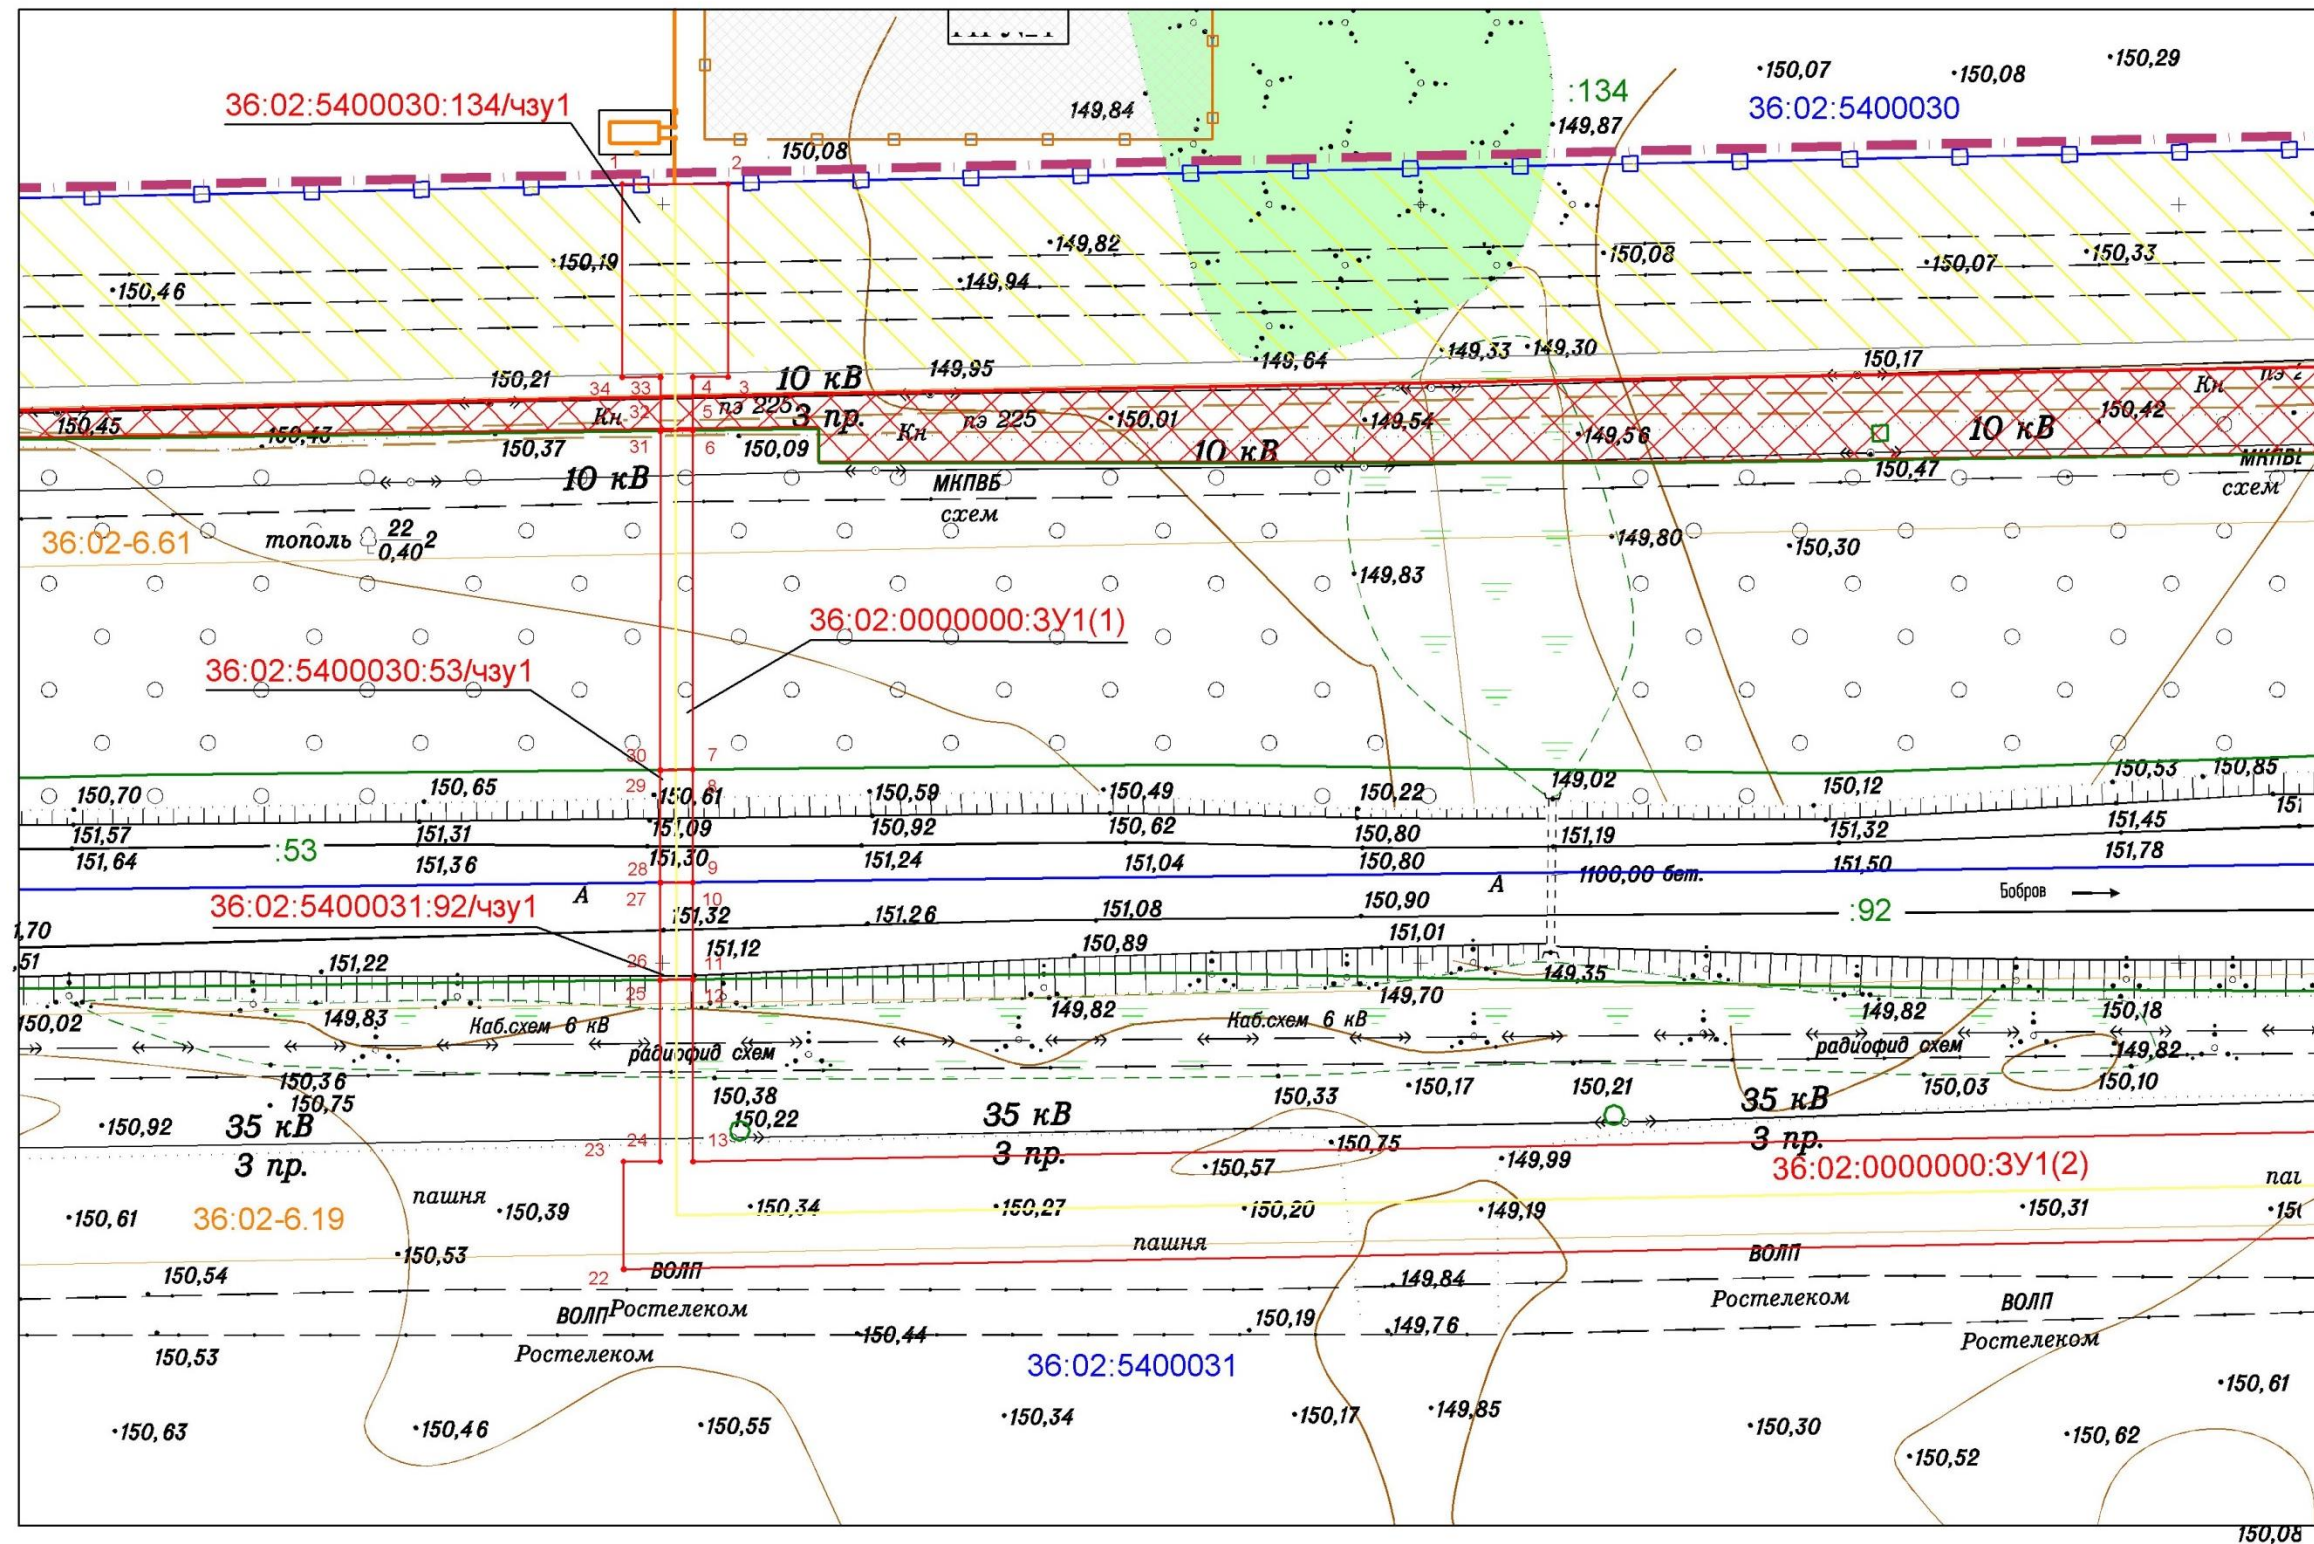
36:02:5400030:134/чзу1

149,84

:134

•150,07 •150,08 •150,29

36:02:5400030

•149,87

150,08

1 2

•150,19 •149,82

•150,46 •149,94

•150,08 •150,07 •150,33

•149,64 •149,33 •149,30

150,21 34 33 4 3 10 кВ 149,95 150,17

150,45 Кн 32 5 пэ 225 3 пр. Кн пэ 225 •150,01 •149,54 •149,56 150,42 Кн пэ 2

150,43 150,37 31 6 150,09 10 кВ 10 кВ

10 кВ МКПВБ 150,47 МКПВБ

схем схем

36:02-6.61 тополь $\frac{22}{0,40}2$

•149,80 •150,30

•149,83

36:02:0000000:ЗУ1(1)

36:02:5400030:53/чзу1

30 7

150,70 150,65 29 150,61 8 •150,59 •150,49 150,22 149,02 150,12 150,53 150,85

151,57 151,31 151,09 150,92 150,62 150,80 151,19 151,32 151,45

151,64 :53 151,36 28 151,30 9 151,24 151,04 150,80 151,50 151,78

А 27 10 А 1100,00 бет. Бобров

36:02:5400031:92/чзу1

151,32 151,26 151,08 150,90 :92

,70 151,12 150,89 151,01

,51 151,22 26 11 149,35

25 12 149,70

150,02 149,83 Каб.схем 6 кВ 149,82 Каб.схем 6 кВ 149,82 150,18

радиофид схем радиофид схем 149,82

150,36 150,38 150,33 •150,17 150,21 150,03 150,10

•150,92 150,75 35 кВ 150,22 35 кВ 35 кВ

3 пр. 23 24 13 3 пр. •150,75 3 пр.

•150,57 •149,99 36:02:0000000:ЗУ1(2)

пашня •150,39 па

•150,61 36:02-6.19 •150,34 •150,27 •150,20 •149,19 •150,31 •15

•150,53 пашня

150,54 22 ВОЛП ВОЛП

ВОЛП Ростелеком •149,84 Ростелеком ВОЛП

•150,44 150,19 149,76 Ростелеком

150,53 Ростелеком

36:02:5400031

•150,61

•150,63 •150,46 •150,55 •150,34 •150,17 •149,85 •150,30 •150,62

•150,52

150,08